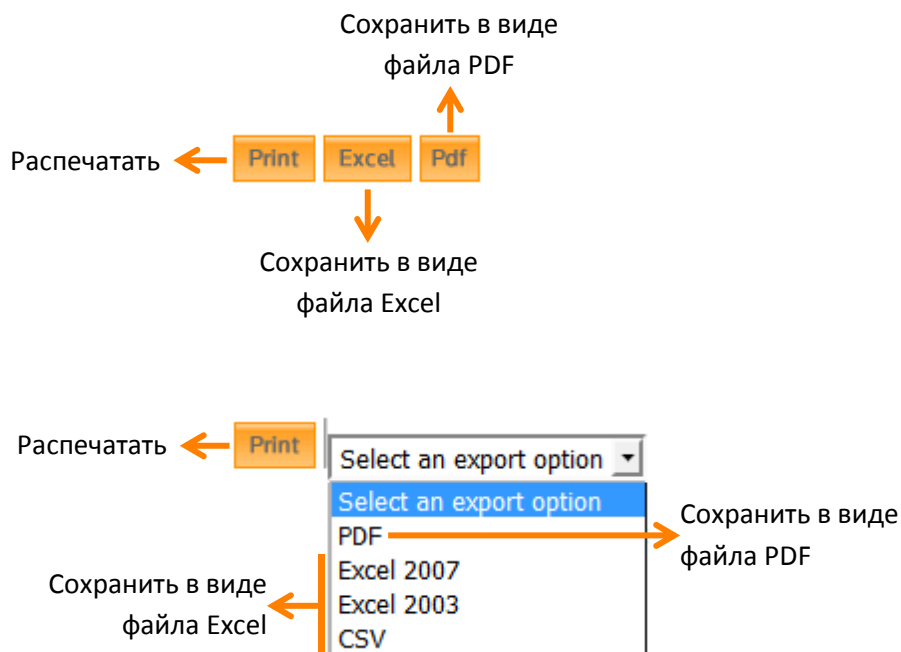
Сохранить в виде файла PDF

Распечатать

Print

Excel

Pdf

Сохранить в виде файла Excel

Распечатать

Print

Select an export option

Select an export option

PDF

Excel 2007

Excel 2003

CSV

Сохранить в виде файла PDF

Сохранить в виде файла Excel